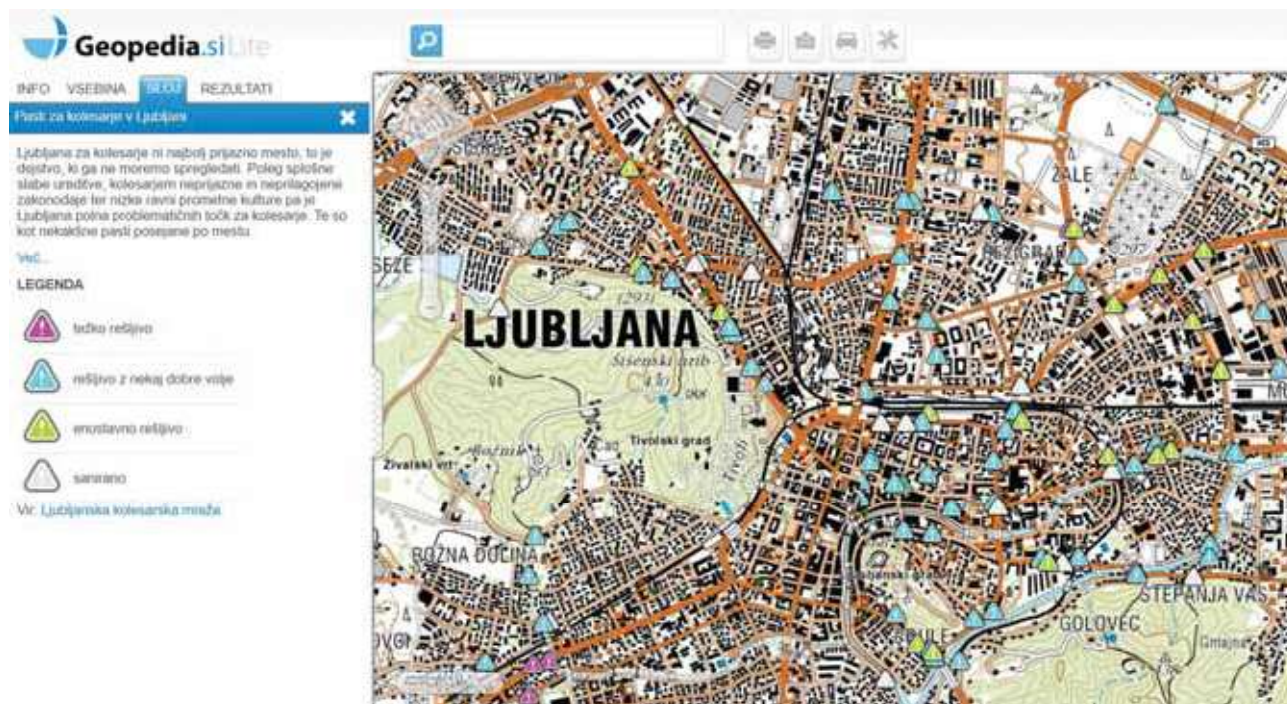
Geopedia.si Lite

INFO VSEBINA SLOJ REZULTATI

Pasti za kolesarje v Ljubljani

Ljubljana za kolesarje ni najbolj prijazno mesto, to je dejstvo, ki ga ne moremo spregledati. Poleg splošne slabe ureditve, kolesarjem neprijazne in neprilagojene zakonodaje ter nizke ravni prometne kulture pa je Ljubljana polna problematičnih točk za kolesarje. Te so kot nekakšne pasti posejane po mestu.

Več...

LEGENDA

težko rešljivo

rešljivo z nekaj dobre volje

enostavno rešljivo

sanirano

Vir: Ljubljanska kolesarska mreža

LJUBLJANA

ŽALE

BEŽIGRAD

SEZE

Šišenski hrib

Tivolski grad

Živalski vrt

Rožnik

Tivoli

ROŽNA DOLINA

STEPANJA VAS

GOLOVEC

Grajska

VOGLJE

(293)

(297)

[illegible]